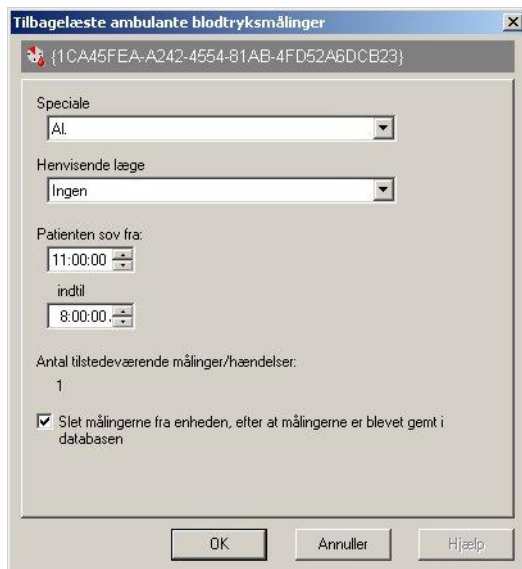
Tilbagelæste ambulante blodtryksmålinger

{1CA45FEA-A242-4554-81AB-4FD52A6DCB23}

Speciale

Al.

Henvisende læge

Ingen

Patienten sov fra:

11:00:00

indtil

8:00:00

Antal tilstedeværende målinger/hændelser:

1

Slet målingerne fra enheden, efter at målingerne er blevet gemt i databasen

OK

Annuller

Hjælp